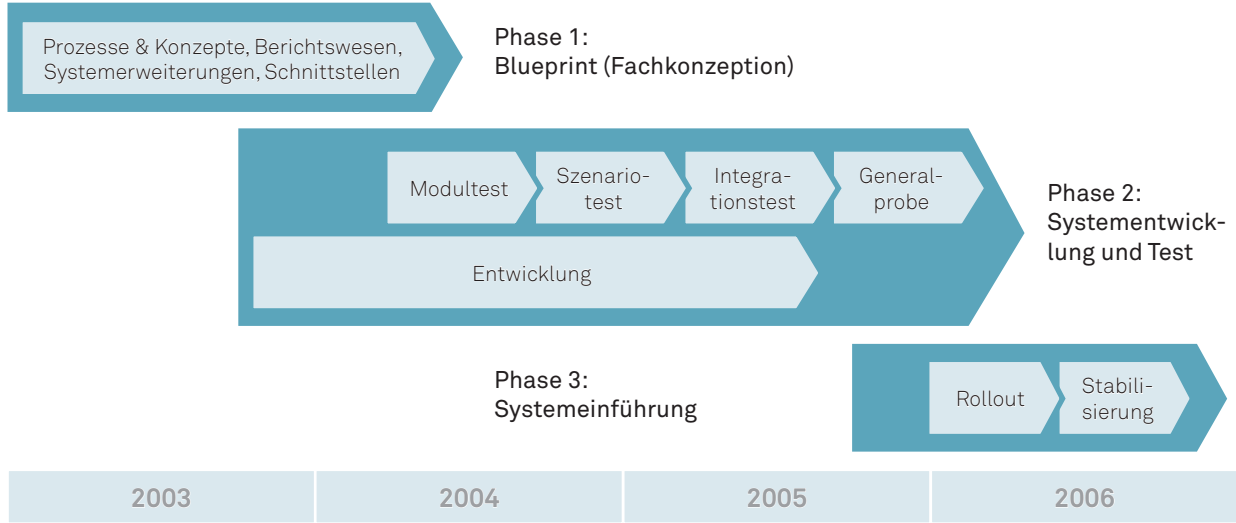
Prozesse & Konzepte, Berichtswesen, Systemerweiterungen, Schnittstellen

Phase 1: Blueprint (Fachkonzeption)

Modultest

Szenariotest

Integrationstest

Generalprobe

Entwicklung

Phase 2: Systementwicklung und Test

Phase 3: Systemeinführung

Rollout

Stabilisierung

| 2003 | 2004 | 2005 | 2006 |
|---|---|---|---|